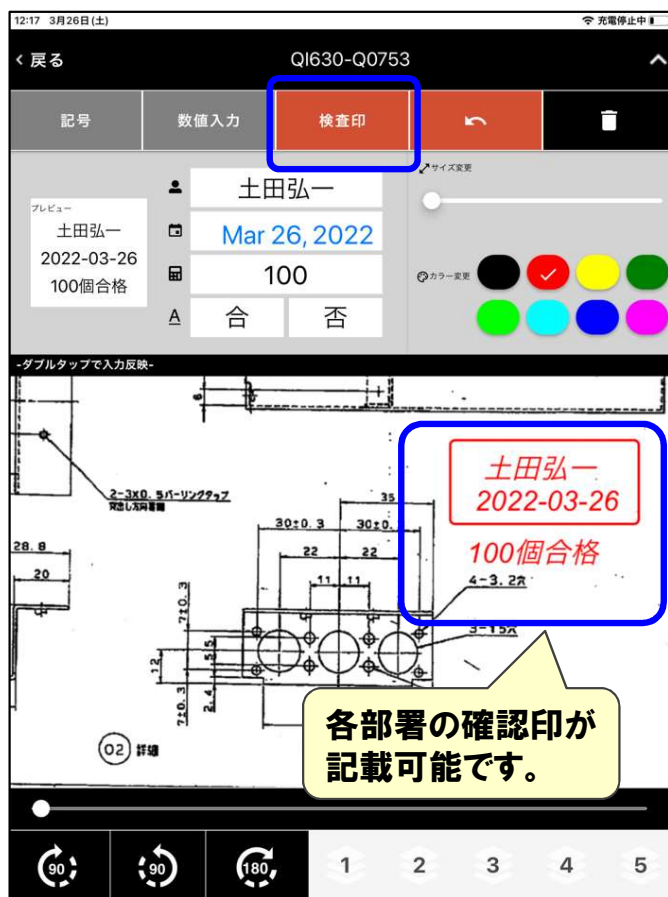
12:17 3月26日(土)

充電停止中

< 戻る

QI630-Q0753

記号

数値入力

検査印

プレビュー
土田弘一
2022-03-26
100個合格

土田弘一

Mar 26, 2022

100

合

否

サイズ変更

カラー変更

-ダブルタップで入力反映-

2-3X0.5バーリングタップ
穴明し方向矢印

28.8

20

35

30±0.3

30±0.

22

22

11

11

4-3.2穴

3-15穴

7±0.3

5.5

12

2.4

7±0.3

O2 詳細

土田弘一
2022-03-26

100個合格

各部署の確認印が
記載可能です。

90

90

180

1

2

3

4

5